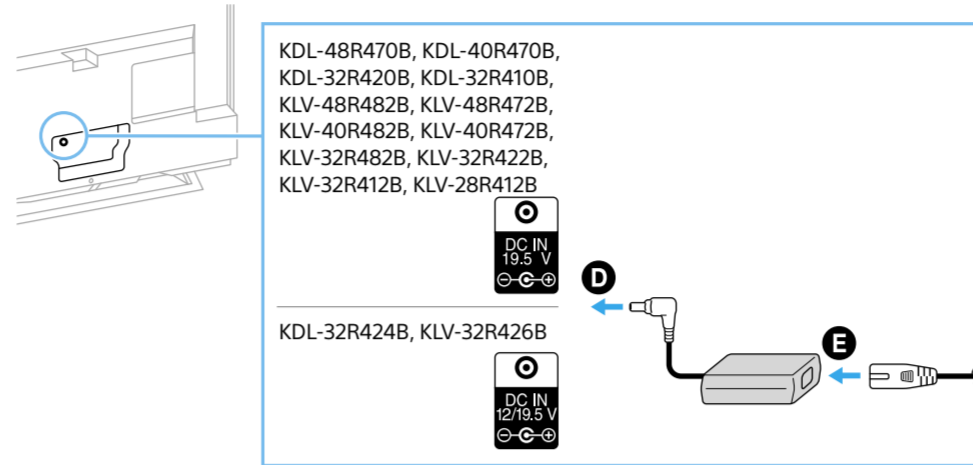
KDL-48R470B, KDL-40R470B, KDL-32R420B, KDL-32R410B, KLV-48R482B, KLV-48R472B, KLV-40R482B, KLV-40R472B, KLV-32R482B, KLV-32R422B, KLV-32R412B, KLV-28R412B

DC IN
19.5 V
$\ominus$-$\mathbb{C}$-$\oplus$

D

KDL-32R424B, KLV-32R426B

DC IN
12/19.5 V
$\ominus$-$\mathbb{C}$-$\oplus$

E